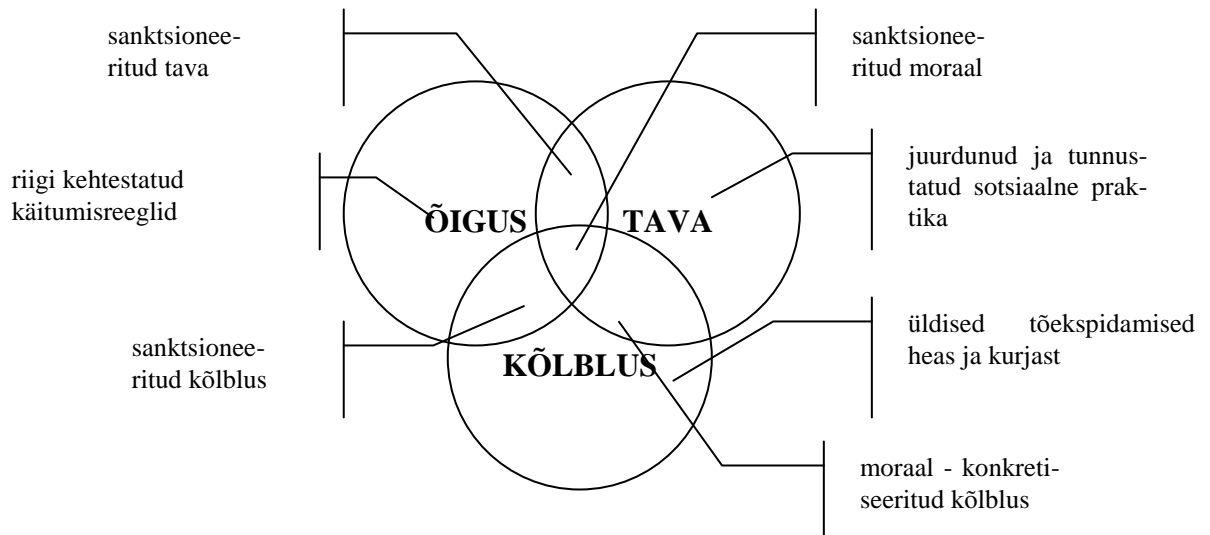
sanktsioneeritud tava

sanktsioneeritud moraal

riigi kehtestatud käitumisreeglid

ÕIGUS

TAVA

juurdunud ja tunnustatud sotsiaalne praktika

sanktsioneeritud kõlblus

KÕLBLUS

üldised tõekspidamised heas ja kurjast

moraal - konkretiseeritud kõlblus